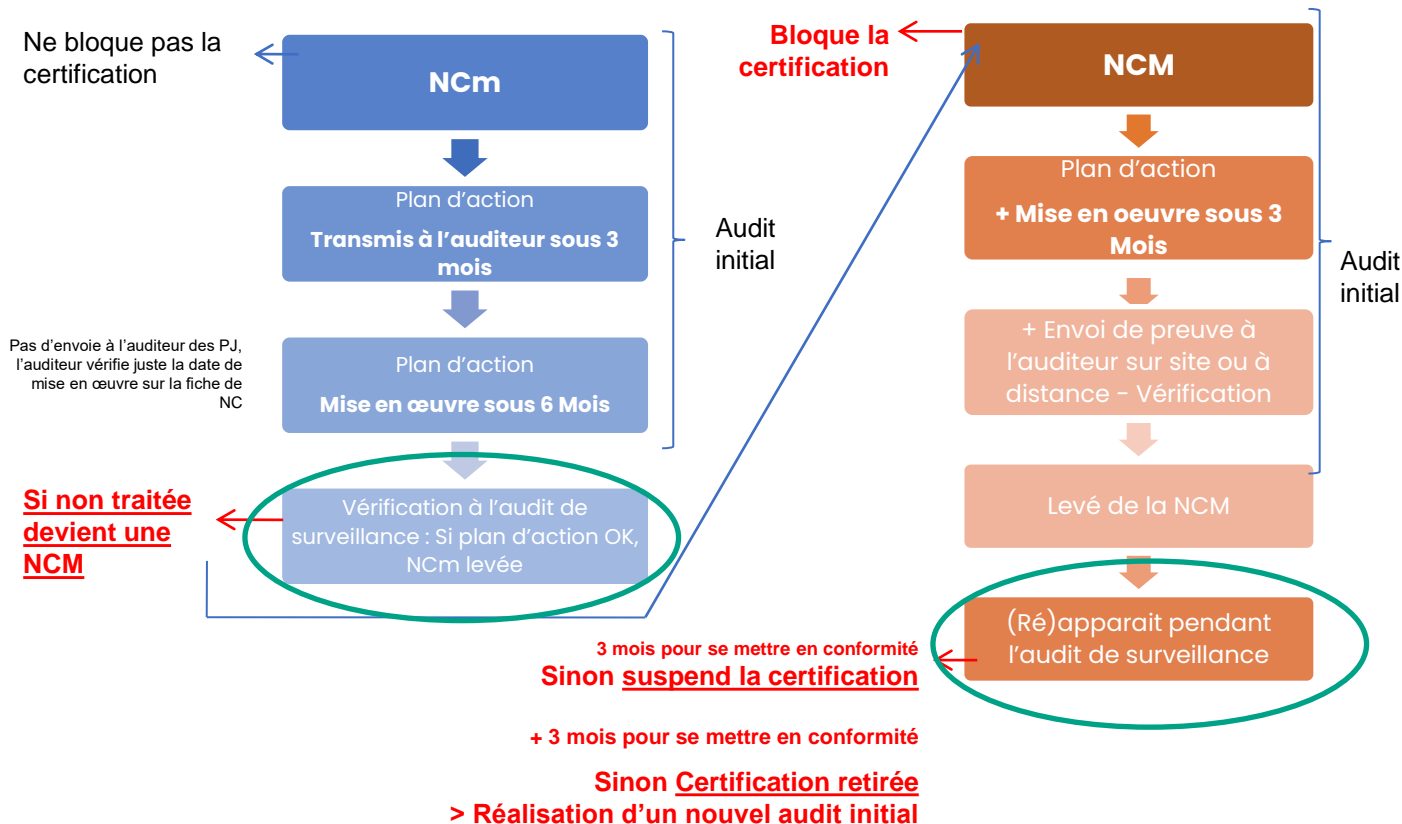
Ne bloque pas la certification

NCm

Plan d'action

Transmis à l'auditeur sous 3 mois

Audit initial

Pas d'envoie à l'auditeur des PJ, l'auditeur vérifie juste la date de mise en œuvre sur la fiche de NC

Plan d'action

Mise en œuvre sous 6 Mois

Si non traitée devient une NCM

Vérification à l'audit de surveillance : Si plan d'action OK, NCm levée

Bloque la certification

NCM

Plan d'action

+ Mise en oeuvre sous 3 Mois

+ Envoi de preuve à l'auditeur sur site ou à distance - Vérification

Audit initial

Levé de la NCM

(Ré)apparait pendant l'audit de surveillance

3 mois pour se mettre en conformité

Sinon suspend la certification

+ 3 mois pour se mettre en conformité

Sinon Certification retirée

> Réalisation d'un nouvel audit initial